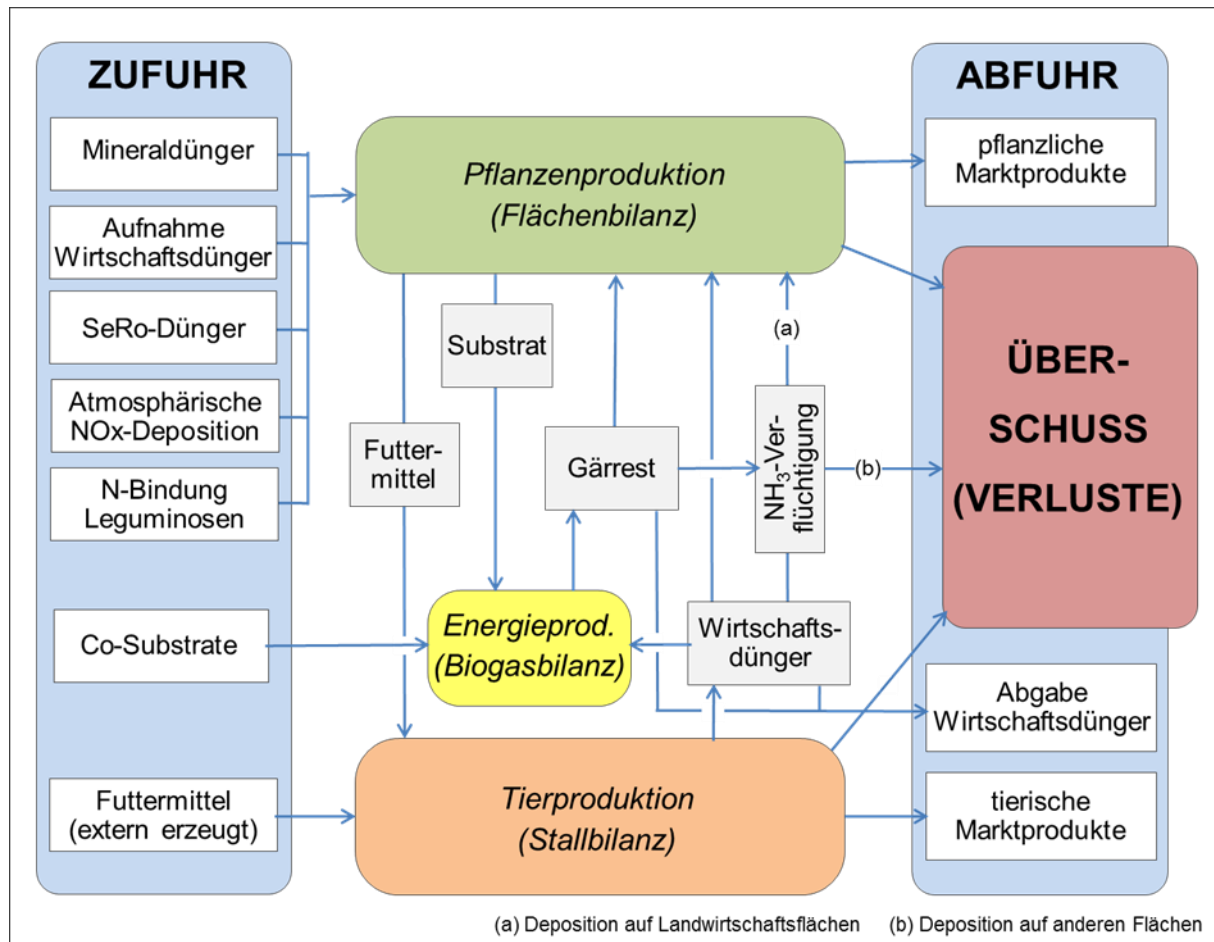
ZUFUHR

Mineraldünger

Aufnahme Wirtschaftsdünger

SeRo-Dünger

Atmosphärische NOx-Deposition

N-Bindung Leguminosen

Co-Substrate

Futtermittel (extern erzeugt)

Pflanzenproduktion (Flächenbilanz)

Substrat

Futtermittel

Gärrest

(a)

$NH_3$-Verflüchtigung

(b)

Energieprod. (Biogasbilanz)

Wirtschaftsdünger

Tierproduktion (Stallbilanz)

ABFUHR

pflanzliche Marktprodukte

ÜBERSCHUSS (VERLUSTE)

Abgabe Wirtschaftsdünger

tierische Marktprodukte

(a) Deposition auf Landwirtschaftsflächen (b) Deposition auf anderen Flächen